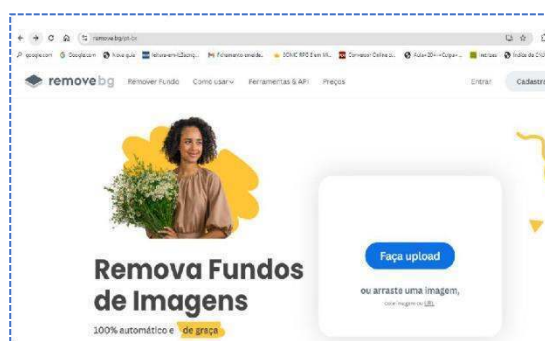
remove.bg/pt-br

remove bg Remover Fundo Como usar Ferramentas & API Preços Entrar Cadastra

Remova Fundos de Imagens

100% automático e de graça

Faça upload

ou arraste uma imagem,

cole imagem ou URL